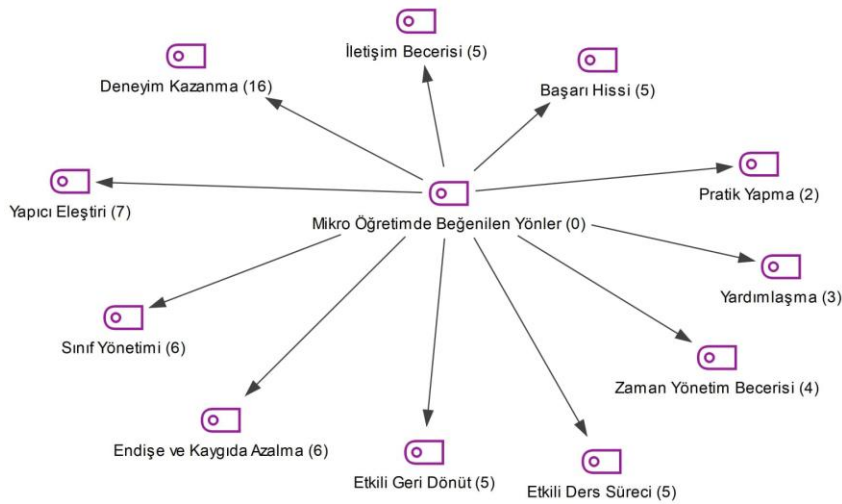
İletişim Becerisi (5)

Deneyim Kazanma (16)

Başarı Hissi (5)

Pratik Yapma (2)

Yapıcı Eleştiri (7)

Mikro Öğretimde Beğenilen Yönler (0)

Yardımlaşma (3)

Sınıf Yönetimi (6)

Zaman Yönetim Becerisi (4)

Endişe ve Kaygıda Azalma (6)

Etkili Geri Dönüt (5)

Etkili Ders Süreci (5)